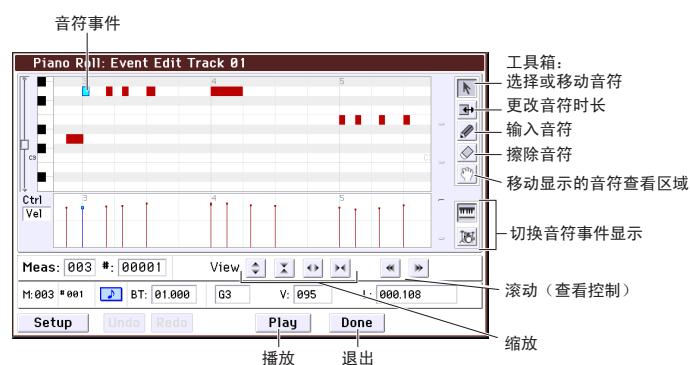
音符事件

Piano Roll: Event Edit Track 01

3
4
5
C3

Ctrl
Vel

Meas: 003 #: 00001
View

M:003 #001 BT: 01.000 G3 V: 095 L: 000.108

Setup Undo Redo Play Done

工具箱：
选择或移动音符
更改音符时长
输入音符
擦除音符
移动显示的音符查看区域

切换音符事件显示

滚动（查看控制）

缩放

播放
退出